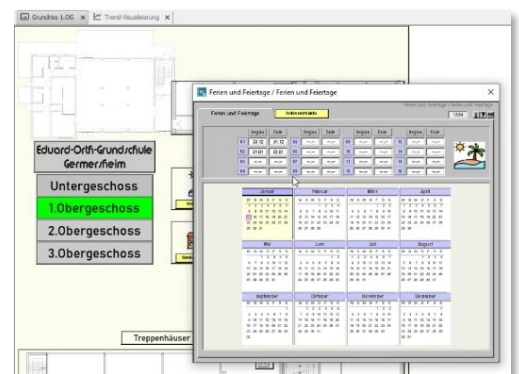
Grundriss 1.OG × Trend-Visualisierung ×

Eduard-Orth-Grundschule Germersheim

Untergeschoss

1.Obergeschoss

2.Obergeschoss

3.Obergeschoss

Treppenhäuser

Ferien und Feiertage / Ferien und Feiertage

Ferien und Feiertage

Unterrichtsfrei

Ferien und Feiertage / Ferien und Feiertage

| | Beginn | Ende | | Beginn | Ende | | Beginn | Ende | | Beginn | Ende |
|---|---|---|---|---|---|---|---|---|---|---|---|
| 01 | 22.12 | 21.12 | 05 | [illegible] | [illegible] | 09 | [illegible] | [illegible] | 13 | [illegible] | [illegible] |
| 02 | 21.01 | 22.01 | 06 | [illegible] | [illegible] | 10 | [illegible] | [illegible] | 14 | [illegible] | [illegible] |
| 03 | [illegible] | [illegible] | 07 | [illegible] | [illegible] | 11 | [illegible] | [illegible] | 15 | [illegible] | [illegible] |
| 04 | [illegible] | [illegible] | 08 | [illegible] | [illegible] | 12 | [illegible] | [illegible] | 16 | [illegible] | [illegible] |

Januar

Februar

März

April

Mai

Juni

Juli

August

September

Oktober

November

Dezember

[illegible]